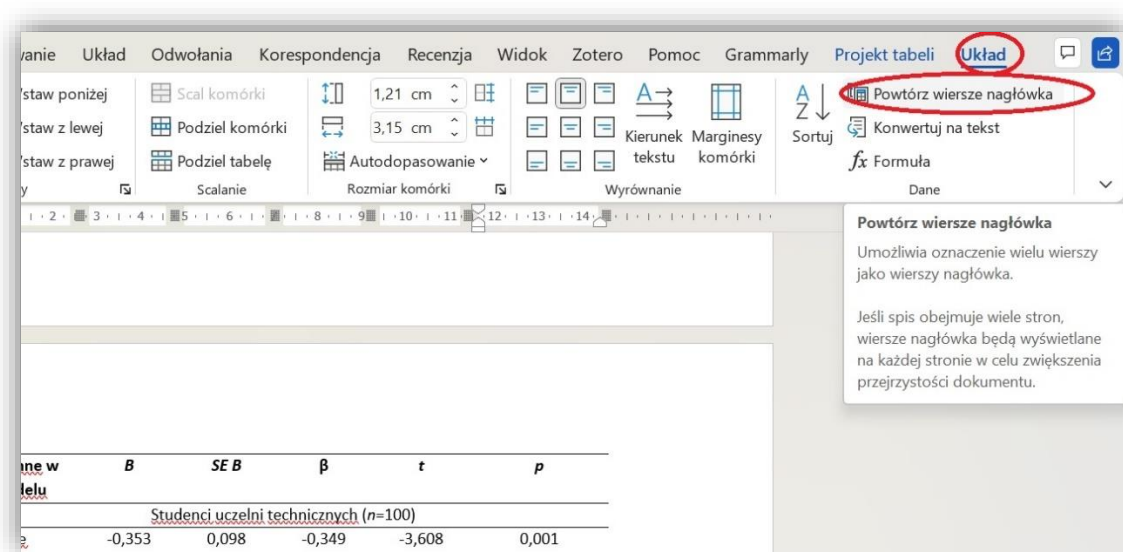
vanie Układ Odwołania Korespondencja Recenzja Widok Zotero Pomoc Grammarly Projekt tabeli Układ

Wstaw poniżej
Wstaw z lewej
Wstaw z prawej

Scal komórki
Podziel komórki
Podziel tabelę
Scalanie

1,21 cm
3,15 cm
Autodopasowanie
Rozmiar komórki

Kierunek tekstu
Marginesy komórki
Wyrównanie

Sortuj
Powtórz wiersze nagłówka
Konwertuj na tekst
$fx$ Formuła
Dane

· 2 · 3 · 4 · 5 · 6 · 8 · 9 · 10 · 11 · 12 · 13 · 14 ·

Powtórz wiersze nagłówka

Umożliwia oznaczenie wielu wierszy jako wierszy nagłówka.

Jeśli spis obejmuje wiele stron, wiersze nagłówka będą wyświetlane na każdej stronie w celu zwiększenia przejrzystości dokumentu.

| ane w delu | B | SE B | β | t | p |
|---|---|---|---|---|---|
| Studenci uczelni technicznych ($n$=100) | | | | | |
| e | -0,353 | 0,098 | -0,349 | -3,608 | 0,001 |